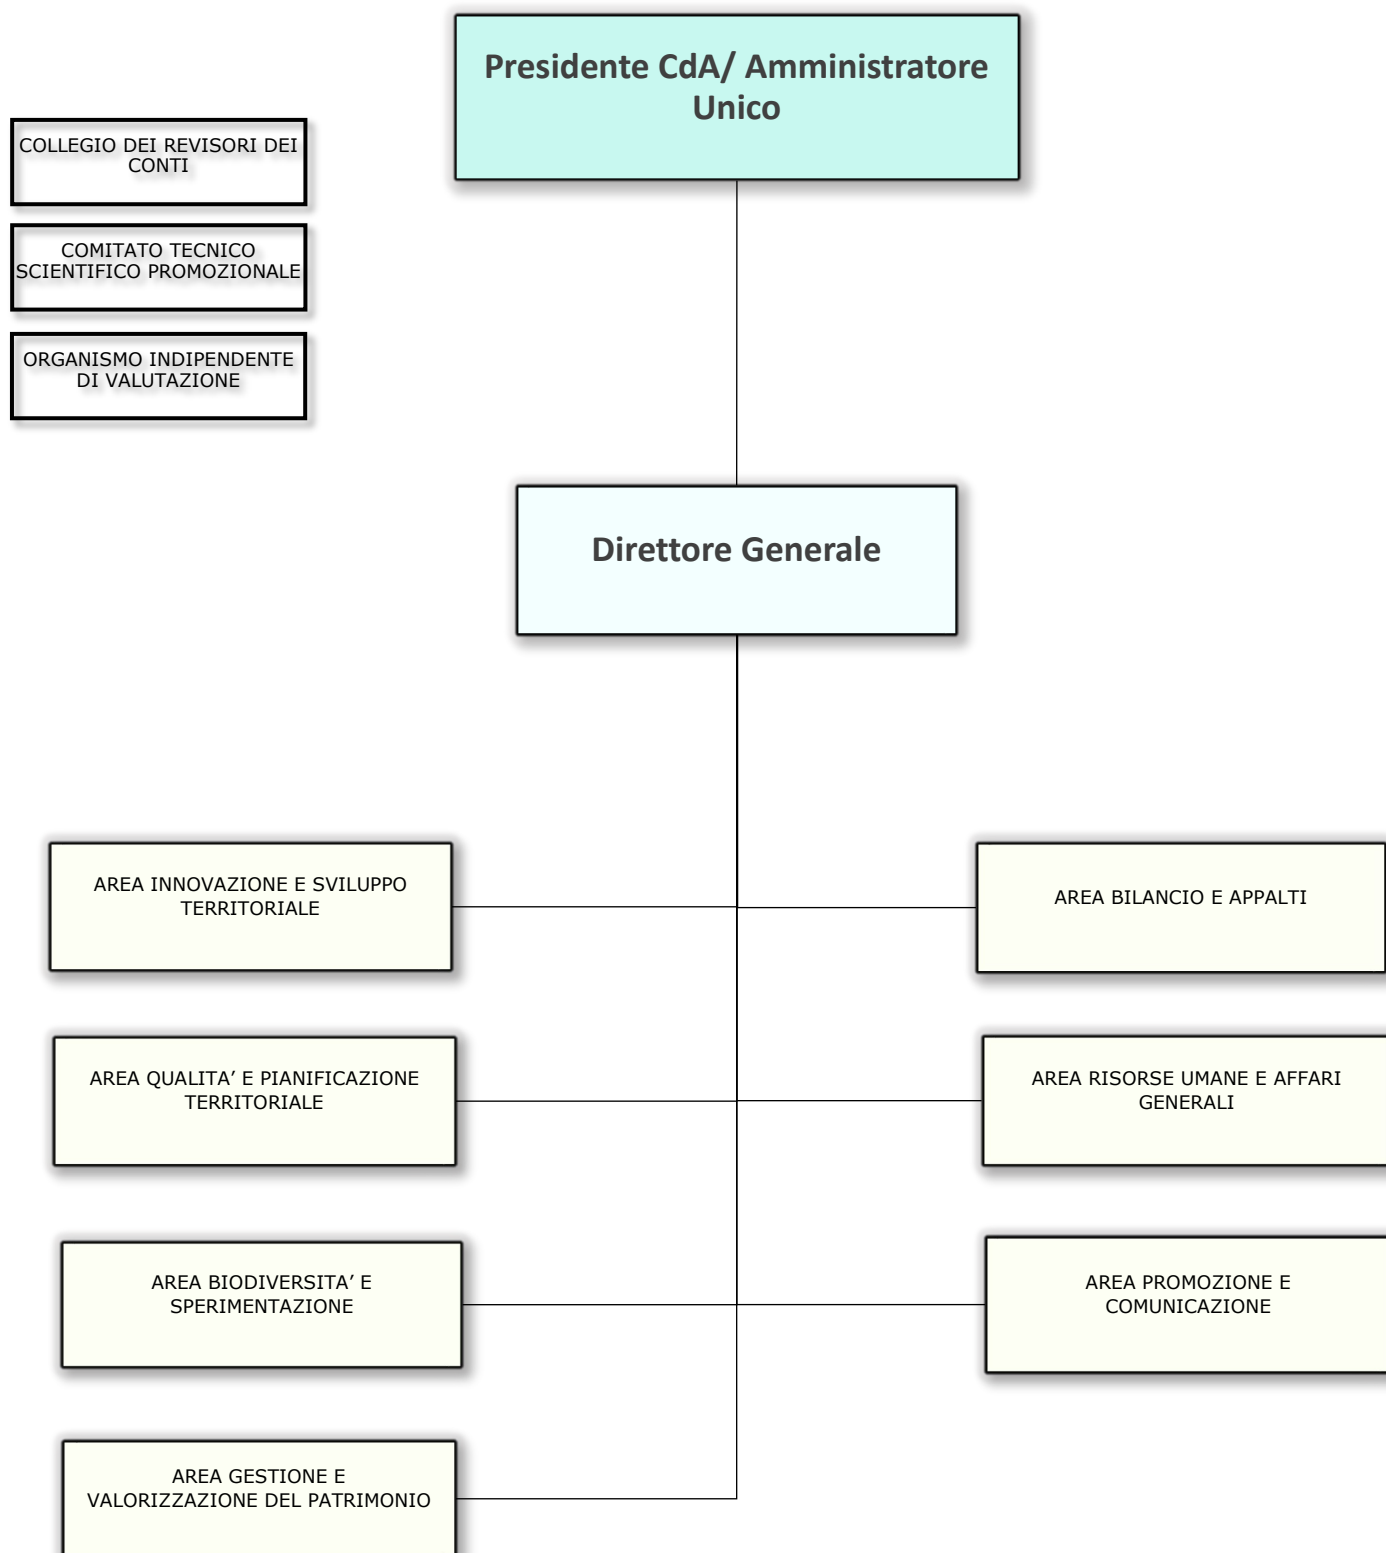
Presidente CdA/ Amministratore Unico

COLLEGIO DEI REVISORI DEI CONTI

COMITATO TECNICO SCIENTIFICO PROMOZIONALE

ORGANISMO INDIPENDENTE DI VALUTAZIONE

Direttore Generale

AREA INNOVAZIONE E SVILUPPO TERRITORIALE

AREA BILANCIO E APPALTI

AREA QUALITA' E PIANIFICAZIONE TERRITORIALE

AREA RISORSE UMANE E AFFARI GENERALI

AREA BIODIVERSITA' E SPERIMENTAZIONE

AREA PROMOZIONE E COMUNICAZIONE

AREA GESTIONE E VALORIZZAZIONE DEL PATRIMONIO